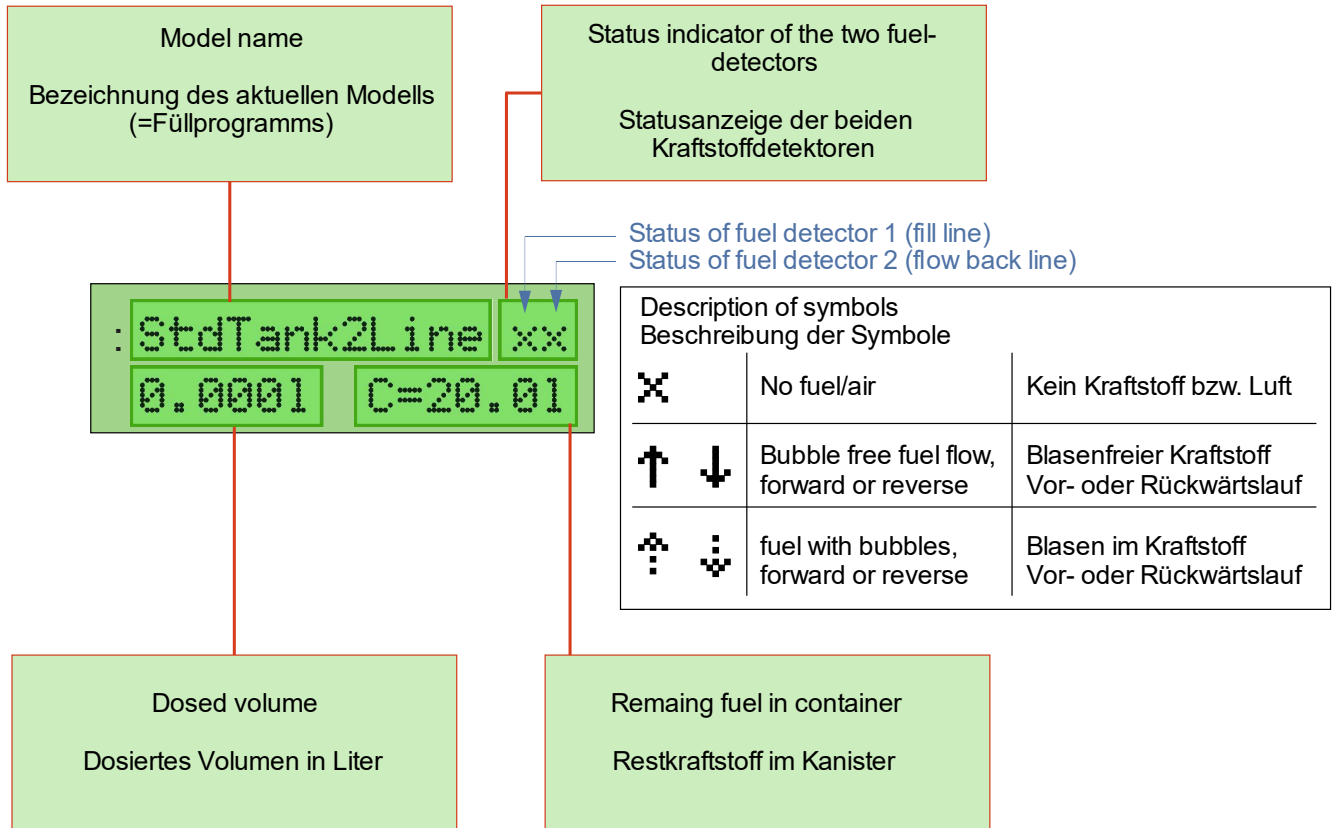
Model name

Bezeichnung des aktuellen Modells (=Füllprogramms)

Status indicator of the two fuel-detectors

Statusanzeige der beiden Kraftstoffdetektoren

Status of fuel detector 1 (fill line)
Status of fuel detector 2 (flow back line)

:StdTank2Line xx
0.0001 C=20.01

Description of symbols
Beschreibung der Symbole

| | | |
|---|---|---|
| x | No fuel/air | Kein Kraftstoff bzw. Luft |
| ↑ ↓ | Bubble free fuel flow, forward or reverse | Blasenfreier Kraftstoff Vor- oder Rückwärtslauf |
| ⇡ ⇣ | fuel with bubbles, forward or reverse | Blasen im Kraftstoff Vor- oder Rückwärtslauf |

Dosed volume

Dosiertes Volumen in Liter

Remaing fuel in container

Restkraftstoff im Kanister